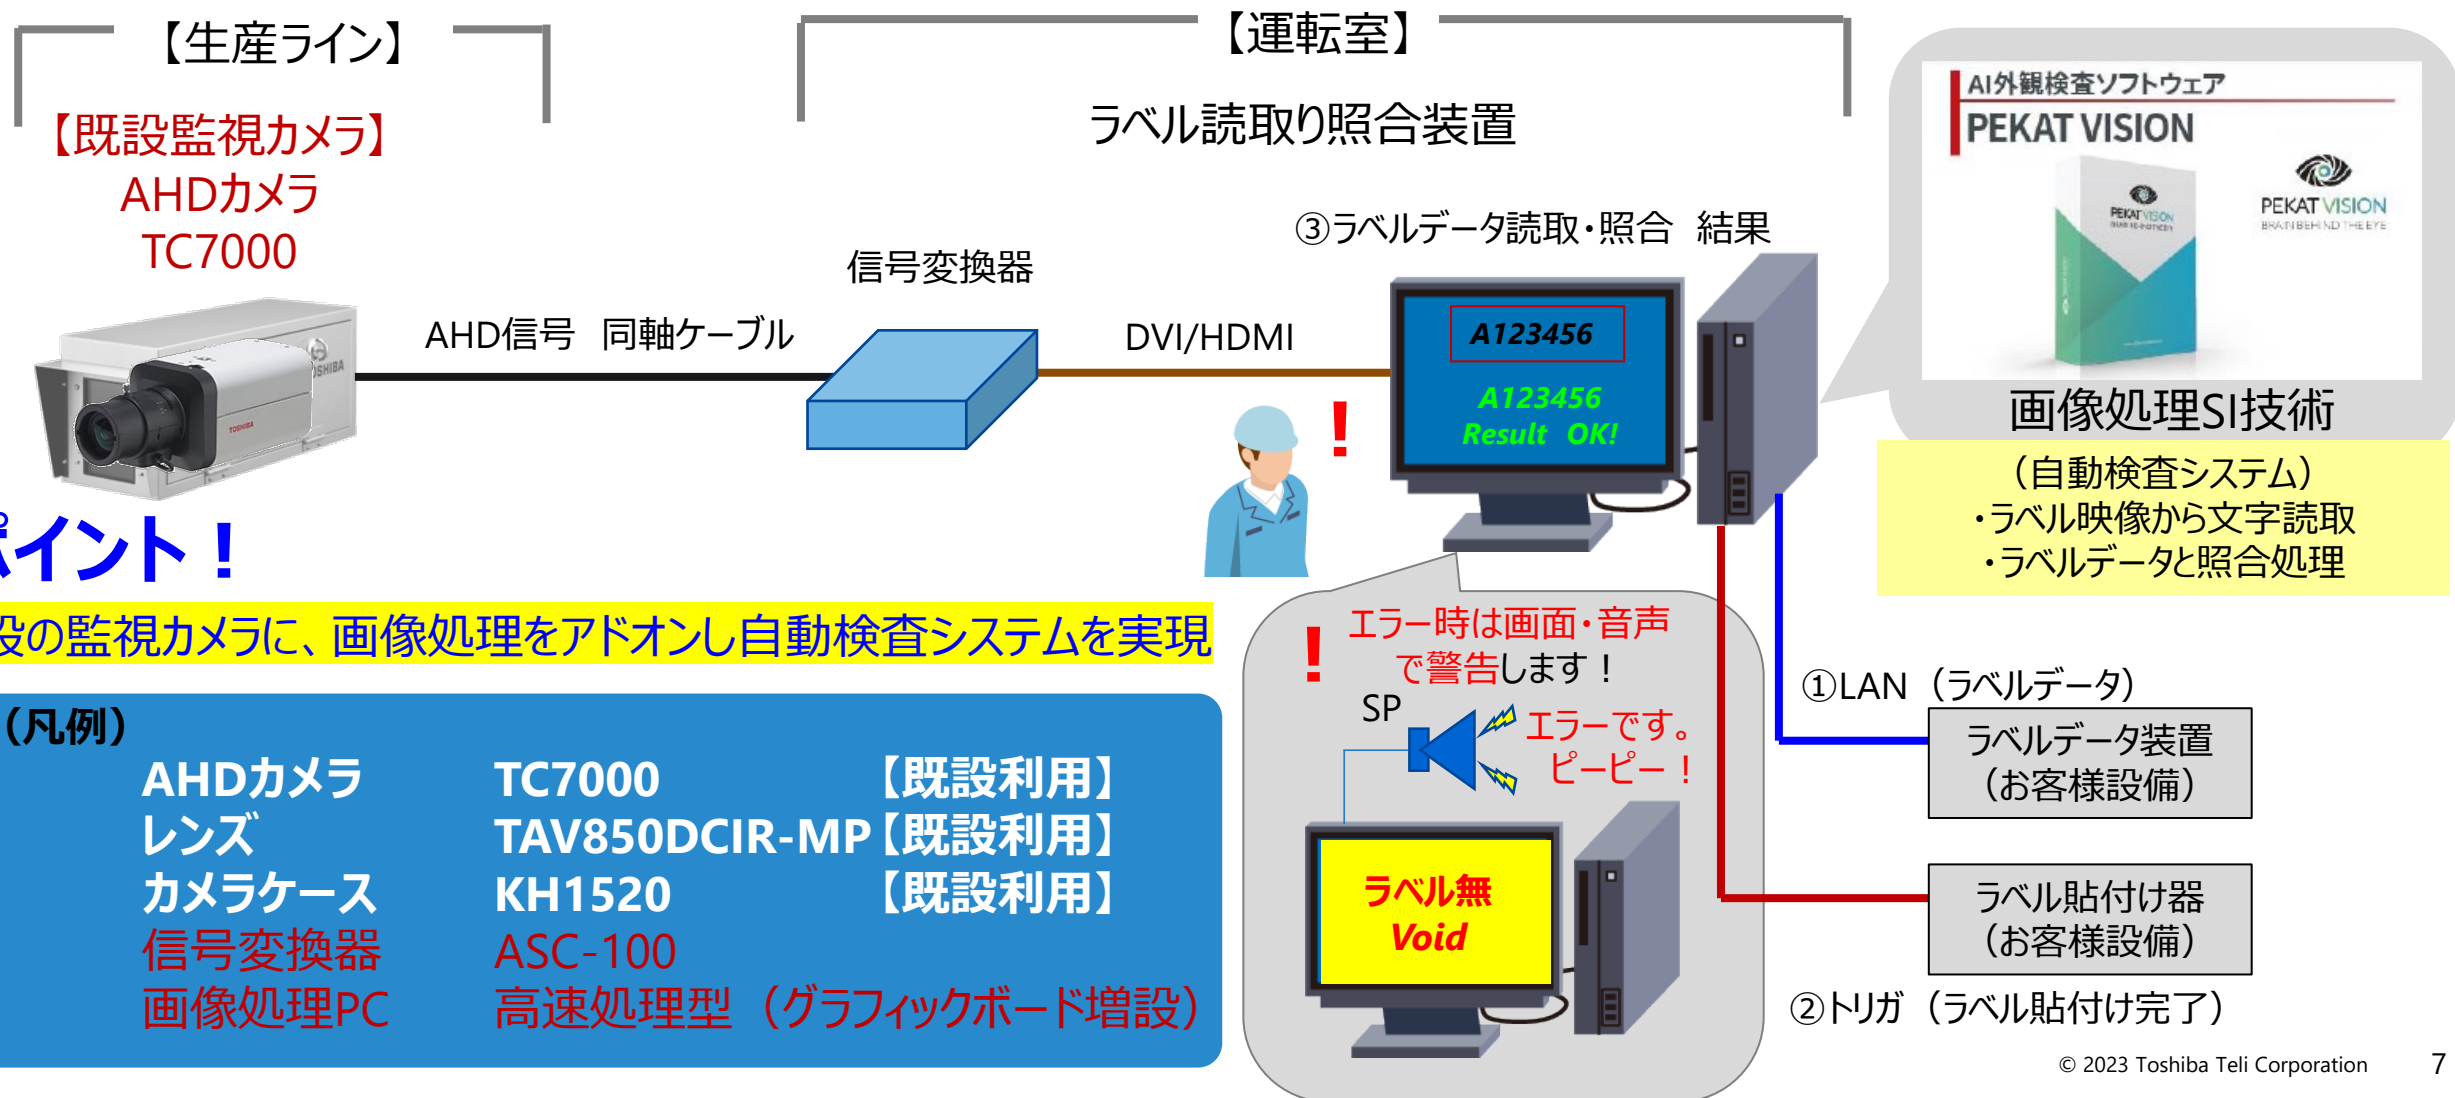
【生産ライン】

【既設監視カメラ】
AHDカメラ
TC7000

AHD信号　同軸ケーブル

信号変換器

DVI/HDMI

【運転室】

ラベル読取り照合装置

③ラベルデータ読取・照合　結果

A123456

A123456
Result　OK!

AI外観検査ソフトウェア
PEKAT VISION

PEKAT VISION

PEKAT VISION
BRAIN BEHIND THE EYE

画像処理SI技術

（自動検査システム）
・ラベル映像から文字読取
・ラベルデータと照合処理

イント！

設の監視カメラに、画像処理をアドオンし自動検査システムを実現

（凡例）

| | | |
|---|---|---|
| AHDカメラ | TC7000 | 【既設利用】 |
| レンズ | TAV850DCIR-MP | 【既設利用】 |
| カメラケース | KH1520 | 【既設利用】 |
| 信号変換器 | ASC-100 | |
| 画像処理PC | 高速処理型（グラフィックボード増設） | |

！
エラー時は画面・音声で警告します！

SP

エラーです。
ピーピー！

ラベル無
Void

①LAN（ラベルデータ）

ラベルデータ装置
（お客様設備）

ラベル貼付け器
（お客様設備）

②トリガ（ラベル貼付け完了）

© 2023 Toshiba Teli Corporation

7